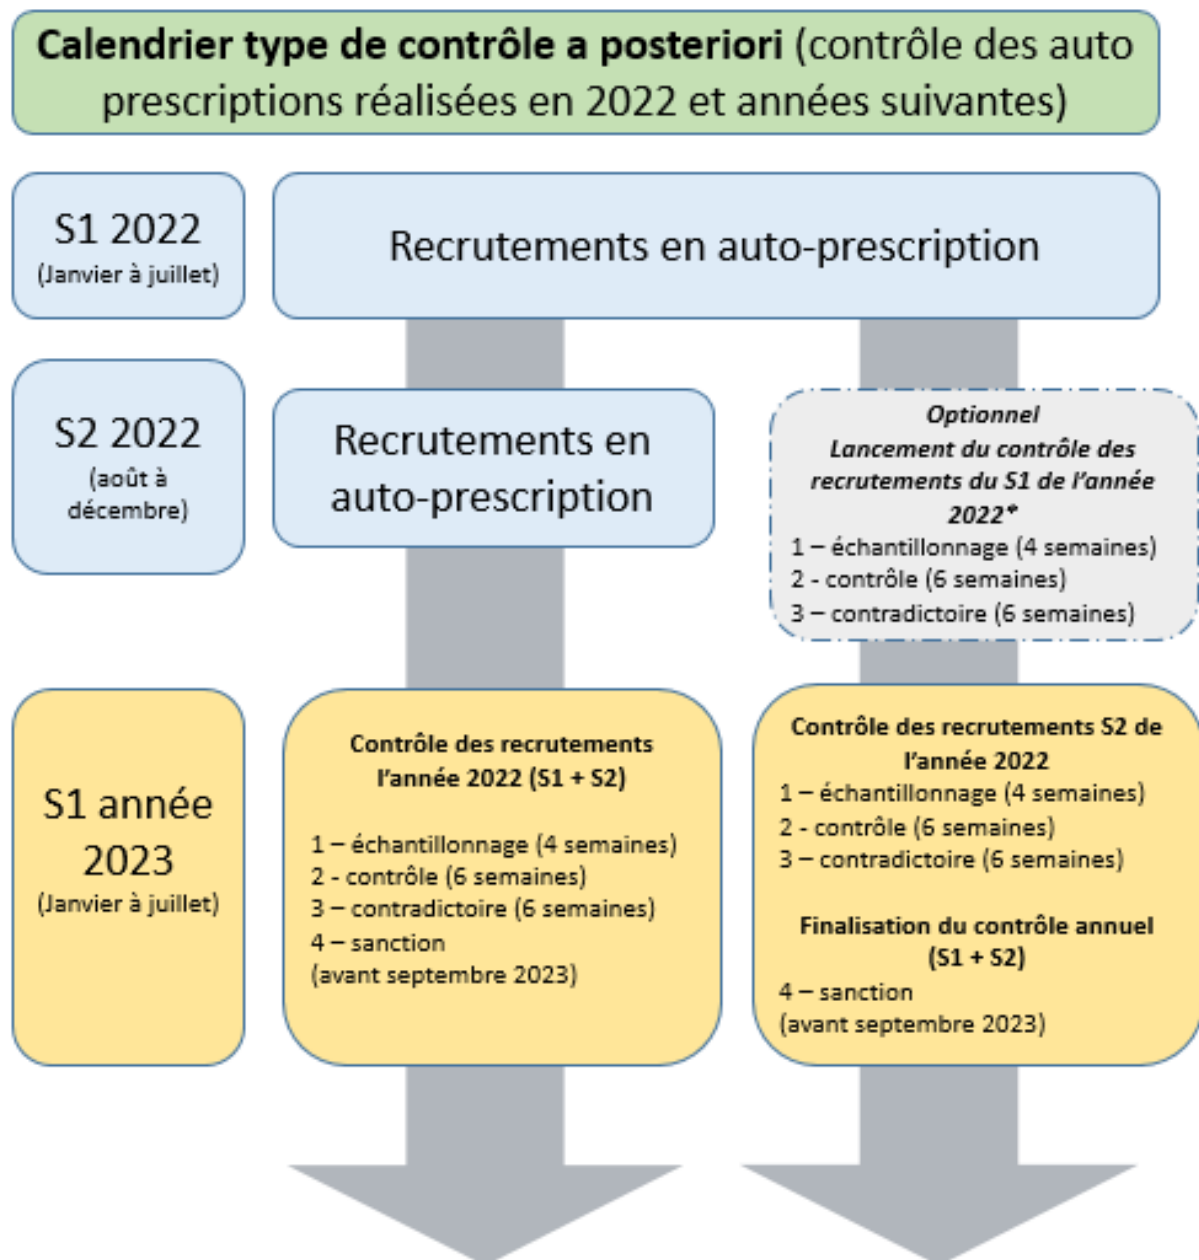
**Calendrier type de contrôle a posteriori** (contrôle des auto prescriptions réalisées en 2022 et années suivantes)

S1 2022
(Janvier à juillet)

Recrutements en auto-prescription

S2 2022
(août à décembre)

Recrutements en auto-prescription

*Optionnel*
*Lancement du contrôle des recrutements du S1 de l'année 2022**
1 – échantillonnage (4 semaines)
2 - contrôle (6 semaines)
3 – contradictoire (6 semaines)

S1 année 2023
(Janvier à juillet)

**Contrôle des recrutements l'année 2022 (S1 + S2)**

1 – échantillonnage (4 semaines)
2 - contrôle (6 semaines)
3 – contradictoire (6 semaines)
4 – sanction
(avant septembre 2023)

**Contrôle des recrutements S2 de l'année 2022**
1 – échantillonnage (4 semaines)
2 - contrôle (6 semaines)
3 – contradictoire (6 semaines)

**Finalisation du contrôle annuel (S1 + S2)**
4 – sanction
(avant septembre 2023)